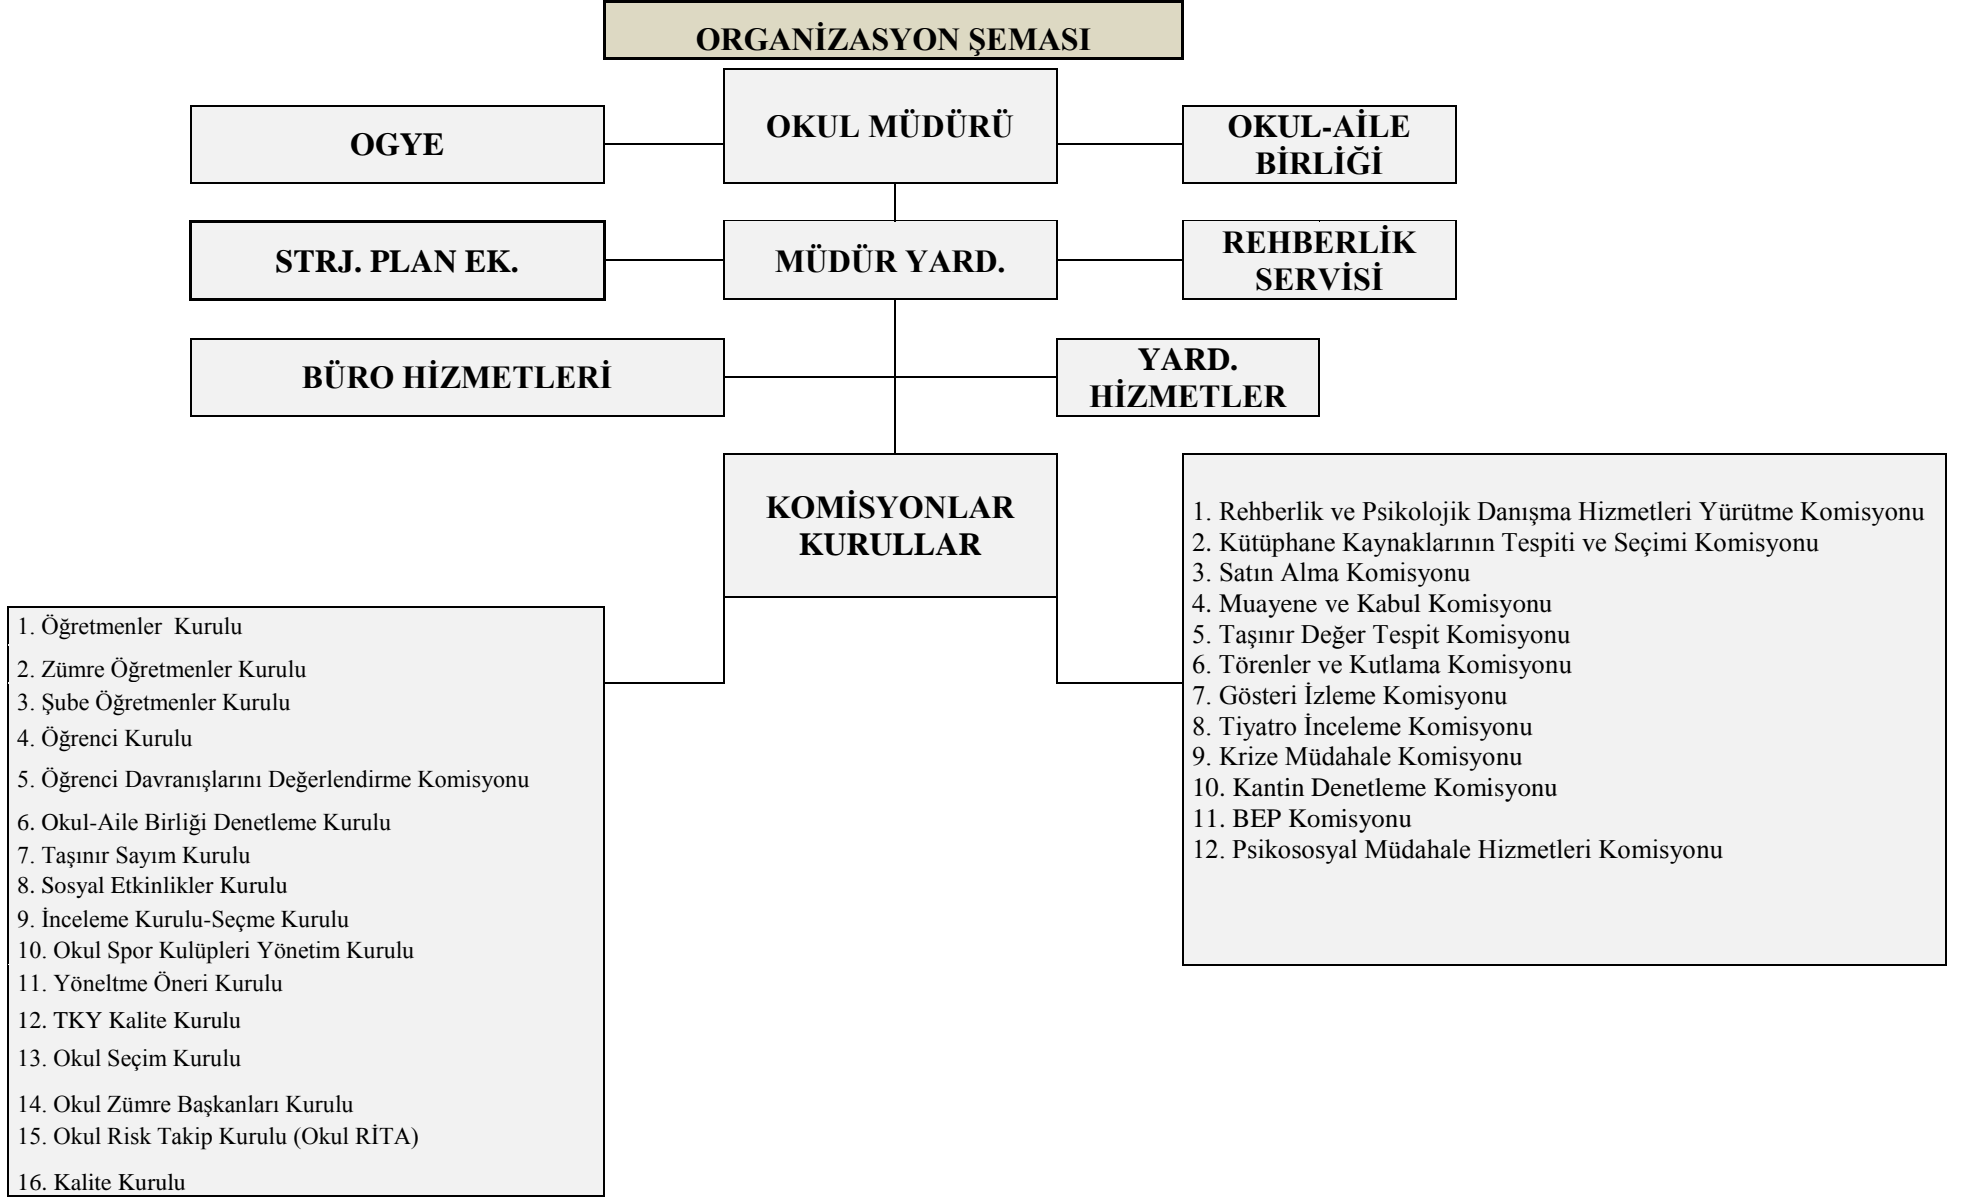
ORGANİZASYON ŞEMASI

OKUL MÜDÜRÜ

OGYE

OKUL-AİLE BİRLİĞİ

MÜDÜR YARD.

STRJ. PLAN EK.

REHBERLİK SERVİSİ

BÜRO HİZMETLERİ

YARD. HİZMETLER

KOMİSYONLAR KURULLAR

1. Rehberlik ve Psikolojik Danışma Hizmetleri Yürütme Komisyonu
2. Kütüphane Kaynaklarının Tespiti ve Seçimi Komisyonu
3. Satın Alma Komisyonu
4. Muayene ve Kabul Komisyonu
5. Taşınır Değer Tespit Komisyonu
6. Törenler ve Kutlama Komisyonu
7. Gösteri İzleme Komisyonu
8. Tiyatro İnceleme Komisyonu
9. Krize Müdahale Komisyonu
10. Kantin Denetleme Komisyonu
11. BEP Komisyonu
12. Psikososyal Müdahale Hizmetleri Komisyonu

1. Öğretmenler Kurulu
2. Zümre Öğretmenler Kurulu
3. Şube Öğretmenler Kurulu
4. Öğrenci Kurulu
5. Öğrenci Davranışlarını Değerlendirme Komisyonu
6. Okul-Aile Birliği Denetleme Kurulu
7. Taşınır Sayım Kurulu
8. Sosyal Etkinlikler Kurulu
9. İnceleme Kurulu-Seçme Kurulu
10. Okul Spor Kulüpleri Yönetim Kurulu
11. Yöneltme Öneri Kurulu
12. TKY Kalite Kurulu
13. Okul Seçim Kurulu
14. Okul Zümre Başkanları Kurulu
15. Okul Risk Takip Kurulu (Okul RİTA)
16. Kalite Kurulu